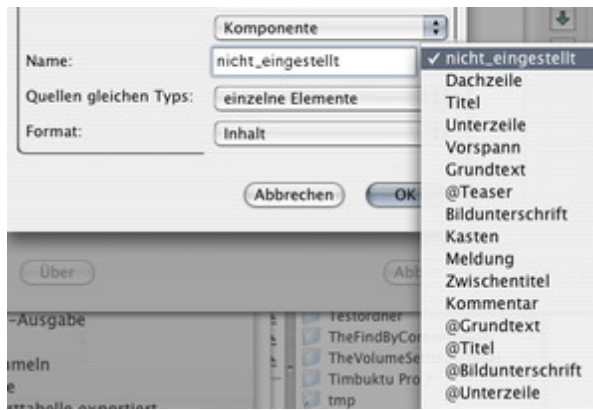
Komponente

Name: nicht_eingestellt

Quellen gleichen Typs: einzelne Elemente

Format: Inhalt

Abbrechen

OK

✓ nicht_eingestellt
Dachzeile
Titel
Unterzeile
Vorspann
Grundtext
@Teaser
Bildunterschrift
Kasten
Meldung
Zwischentitel
Kommentar
@Grundtext
@Titel
@Bildunterschrift
@Unterzeile

Über

Abb

-Ausgabe

meln

e

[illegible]ttabelle exportiert

Testordner
TheFindByCon
TheVolumeSe
Timbuktu Pro
tmp